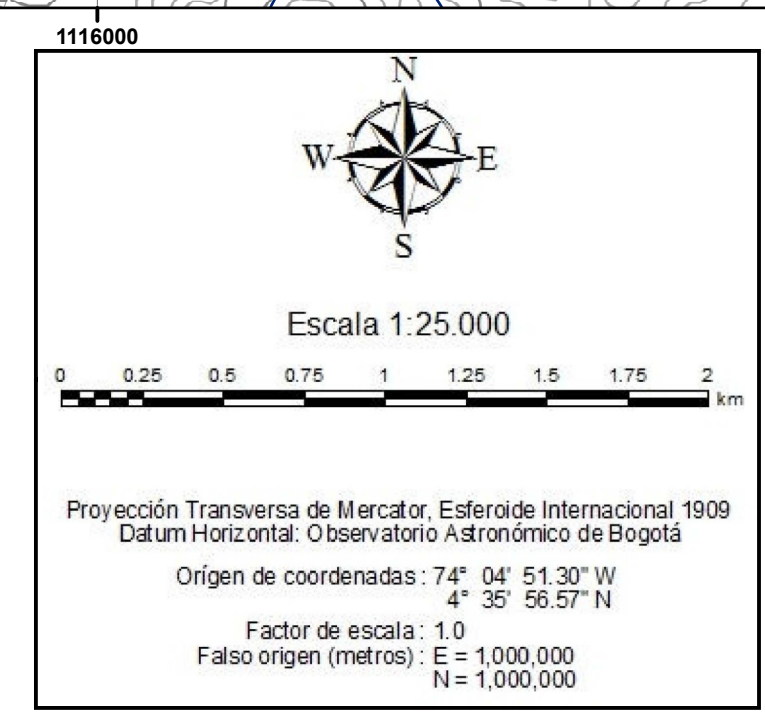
1116000

N
W
E
S

Escala 1:25.000

0 0.25 0.5 0.75 1 1.25 1.5 1.75 2
km

Proyección Transversa de Mercator, Esferoide Internacional 1909
Datum Horizontal: Observatorio Astronómico de Bogotá

Orígen de coordenadas : 74° 04' 51.30" W
4° 35' 56.57" N

Factor de escala : 1.0
Falso origen (metros) : E = 1,000,000
N = 1,000,000